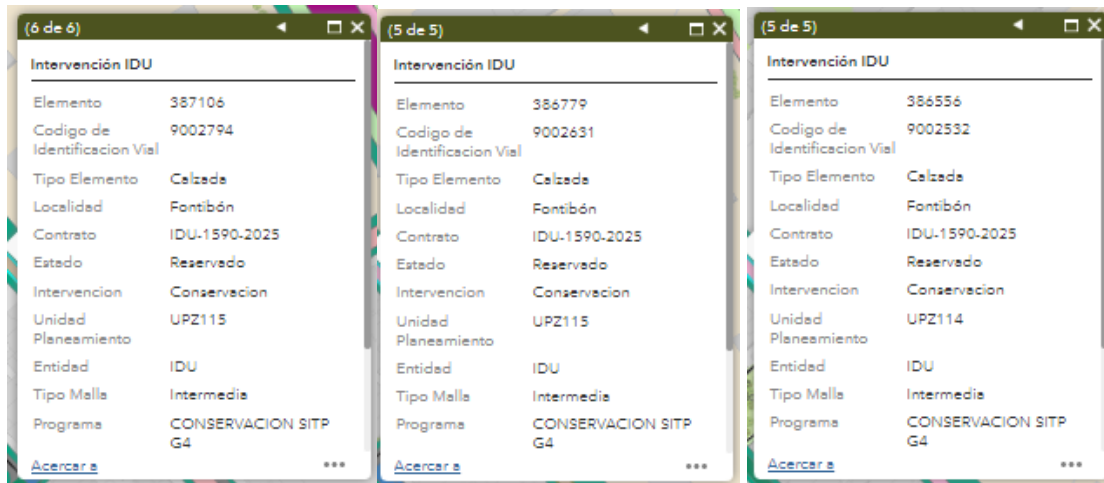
(6 de 6)

Intervención IDU

| | |
|---|---|
| Elemento | 387106 |
| Codigo de Identificacion Vial | 9002794 |
| Tipo Elemento | Calzada |
| Localidad | Fontibón |
| Contrato | IDU-1590-2025 |
| Estado | Reservado |
| Intervencion | Conservacion |
| Unidad Planeamiento | UPZ115 |
| Entidad | IDU |
| Tipo Malla | Intermedia |
| Programa | CONSERVACION SITP G4 |

Acercar a •••

(5 de 5)

Intervención IDU

| | |
|---|---|
| Elemento | 386779 |
| Codigo de Identificacion Vial | 9002631 |
| Tipo Elemento | Calzada |
| Localidad | Fontibón |
| Contrato | IDU-1590-2025 |
| Estado | Reservado |
| Intervencion | Conservacion |
| Unidad Planeamiento | UPZ115 |
| Entidad | IDU |
| Tipo Malla | Intermedia |
| Programa | CONSERVACION SITP G4 |

Acercar a •••

(5 de 5)

Intervención IDU

| | |
|---|---|
| Elemento | 386556 |
| Codigo de Identificacion Vial | 9002532 |
| Tipo Elemento | Calzada |
| Localidad | Fontibón |
| Contrato | IDU-1590-2025 |
| Estado | Reservado |
| Intervencion | Conservacion |
| Unidad Planeamiento | UPZ114 |
| Entidad | IDU |
| Tipo Malla | Intermedia |
| Programa | CONSERVACION SITP G4 |

Acercar a •••